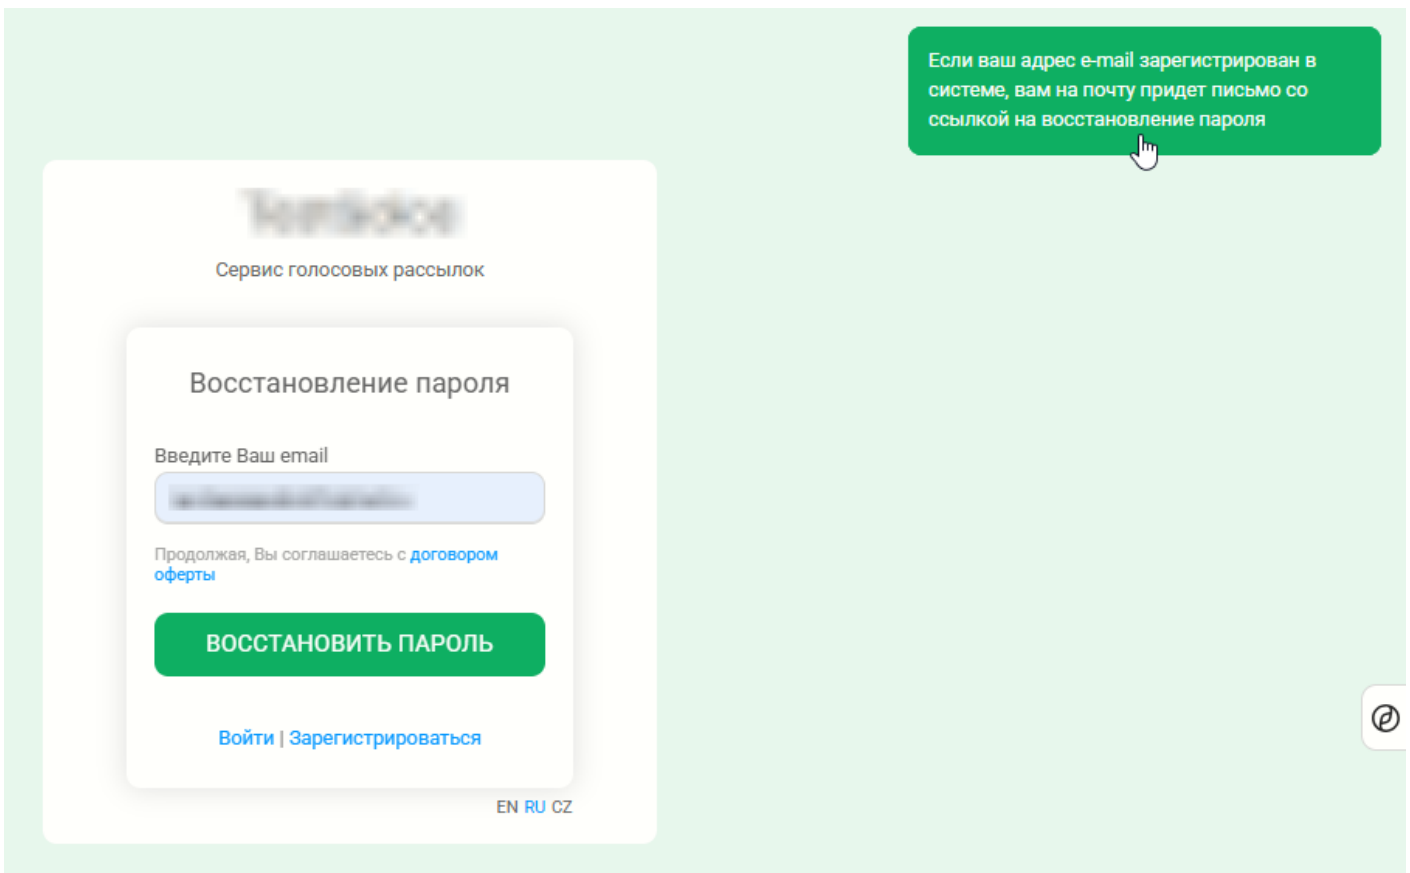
Если ваш адрес e-mail зарегистрирован в системе, вам на почту придет письмо со ссылкой на восстановление пароля

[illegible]

Сервис голосовых рассылок

Восстановление пароля

Введите Ваш email

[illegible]

Продолжая, Вы соглашаетесь с договором оферты

ВОССТАНОВИТЬ ПАРОЛЬ

Войти | Зарегистрироваться

EN RU CZ